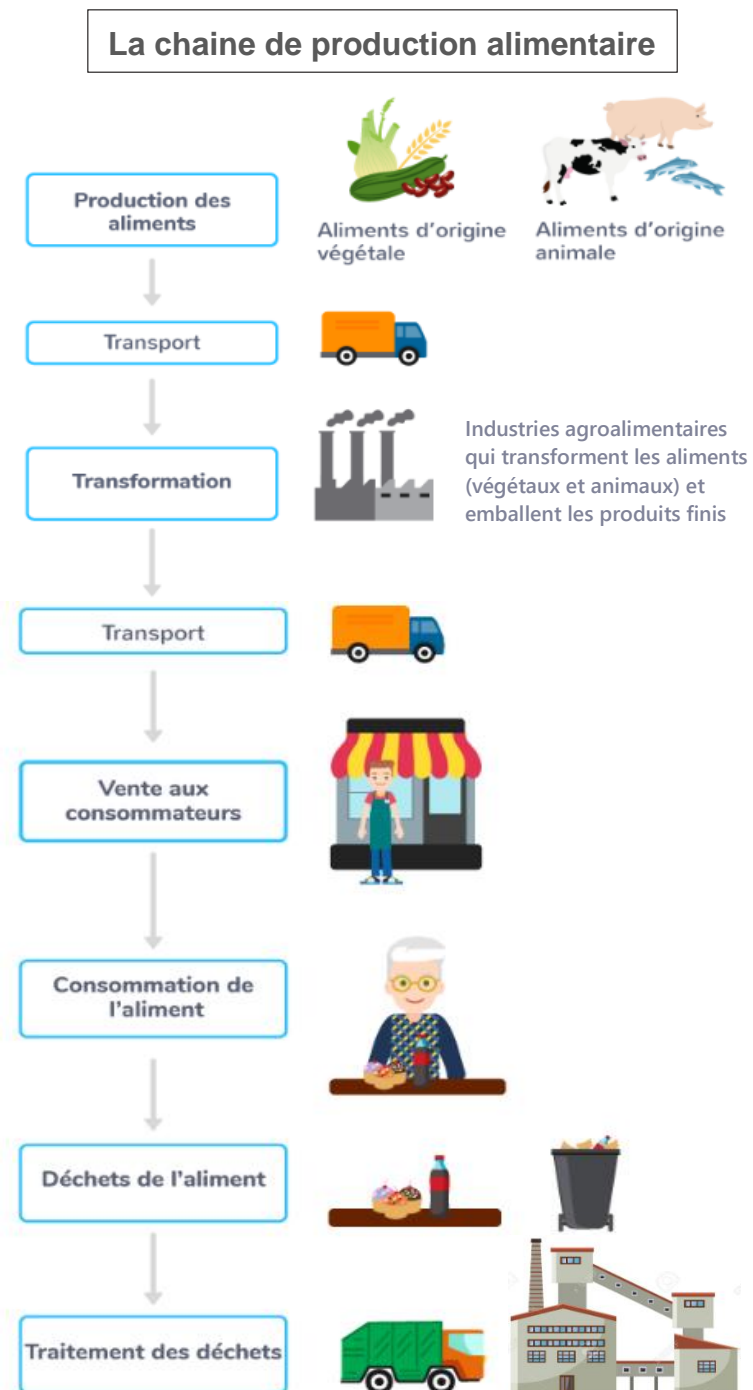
La chaine de production alimentaire

Production des aliments

Aliments d'origine végétale

Aliments d'origine animale

Transport

Transformation

Industries agroalimentaires qui transforment les aliments (végétaux et animaux) et emballent les produits finis

Transport

Vente aux consommateurs

Consommation de l'aliment

Déchets de l'aliment

Traitement des déchets